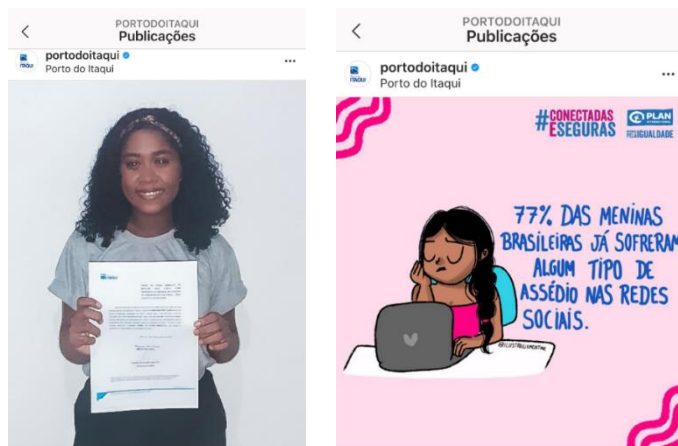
PORTODOITAQUI
Publicações

portodoitaqui
Porto do Itaqui

PORTODOITAQUI
Publicações

portodoitaqui
Porto do Itaqui

#CONECTADAS
#ESEGURAS

PLAN INTERNATIONAL
#PELAIGUALDADE

77% DAS MENINAS BRASILEIRAS JÁ SOFRERAM ALGUM TIPO DE ASSÉDIO NAS REDES SOCIAIS.